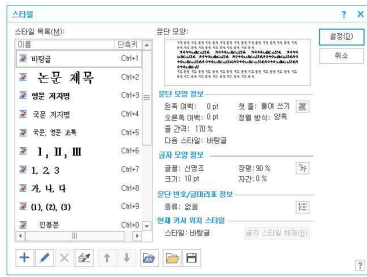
스타일

? ×

스타일 목록(M):

| 이름 | 단축키 |
|---|---|
| 바탕글 | Ctrl+1 |
| 논문 제목 | Ctrl+2 |
| 영문 저자명 | Ctrl+3 |
| 국문 저자명 | Ctrl+4 |
| 국문, 영문 초록 | Ctrl+5 |
| I, II, III | Ctrl+6 |
| 1, 2, 3 | Ctrl+7 |
| 가, 나, 다 | Ctrl+8 |
| (1), (2), (3) | Ctrl+9 |
| 인용문 | Ctrl+0 |

문단 모양:

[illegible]

설정(D)

취소

문단 모양 정보

왼쪽 여백: 0 pt

오른쪽 여백: 0 pt

줄 간격: 170 %

다음 스타일: 바탕글

첫 줄: 들여 쓰기

정렬 방식: 양쪽

글자 모양 정보

글꼴: 신명조

크기: 10 pt

장평: 90 %

자간: 0 %

문단 번호/글머리표 정보

종류: 없음

현재 커서 위치 스타일

스타일: 바탕글

글자 스타일 해제(E)

?